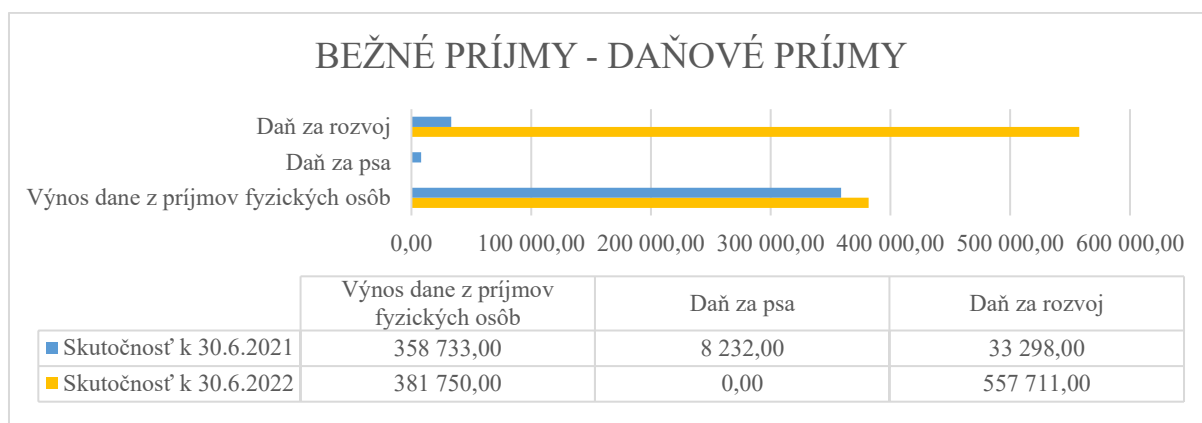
BEŽNÉ PRÍJMY - DAŇOVÉ PRÍJMY

Daň za rozvoj

Daň za psa

Výnos dane z príjmov fyzických osôb

0,00 100 000,00 200 000,00 300 000,00 400 000,00 500 000,00 600 000,00

| | Výnos dane z príjmov fyzických osôb | Daň za psa | Daň za rozvoj |
|---|---|---|---|
| Skutočnosť k 30.6.2021 | 358 733,00 | 8 232,00 | 33 298,00 |
| Skutočnosť k 30.6.2022 | 381 750,00 | 0,00 | 557 711,00 |